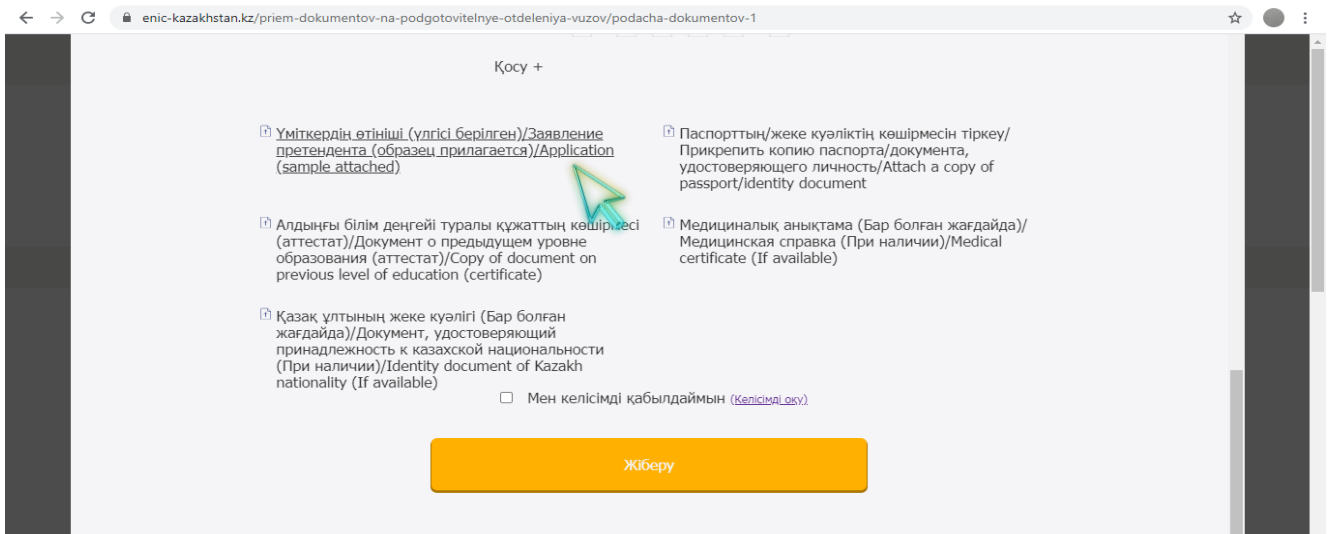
enic-kazakhstan.kz/priem-dokumentov-na-podgotovitelnye-otdeleniya-vuzov/podacha-dokumentov-1

Қосу +

Үміткердің өтініші (үлгісі берілген)/Заявление претендента (образец прилагается)/Application (sample attached)

Паспорттың/жеке куәліктің көшірмесін тіркеу/ Прикрепить копию паспорта/документа, удостоверяющего личность/Attach a copy of passport/identity document

Алдыңғы білім деңгейі туралы құжаттың көшірмесі (аттестат)/Документ о предыдущем уровне образования (аттестат)/Copy of document on previous level of education (certificate)

Медициналық анықтама (Бар болған жағдайда)/ Медицинская справка (При наличии)/Medical certificate (If available)

Қазақ ұлтының жеке куәлігі (Бар болған жағдайда)/Документ, удостоверяющий принадлежность к казахской национальности (При наличии)/Identity document of Kazakh nationality (If available)

Мен келісімді қабылдаймын (Келісімді оқу)

Жіберу